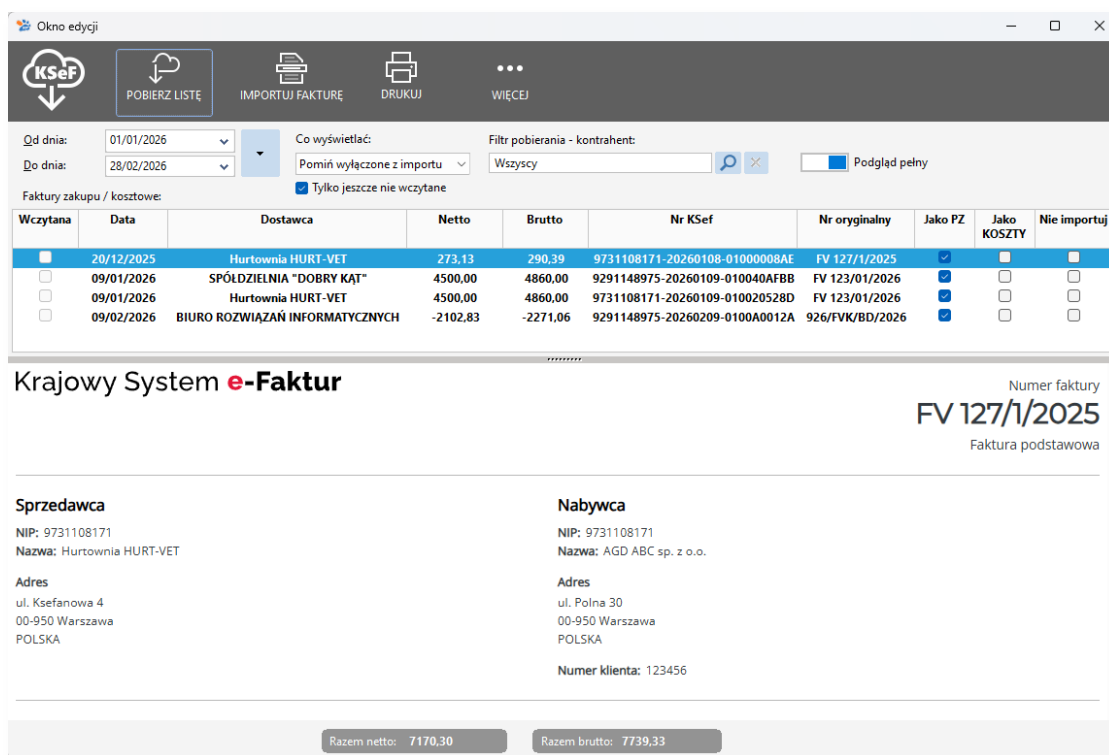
Okno edycji

KSeF

POBIERZ LISTĘ

IMPORTUJ FAKTURĘ

DRUKUJ

WIĘCEJ

Od dnia: 01/01/2026
Do dnia: 28/02/2026

Co wyświetlać:
Pomiń wyłączone z importu
Tylko jeszcze nie wczytane

Filtr pobierania - kontrahent:
Wszyscy

Podgląd pełny

Faktury zakupu / kosztowe:

| Wczytana | Data | Dostawca | Netto | Brutto | Nr KSef | Nr oryginalny | Jako PZ | Jako KOSZTY | Nie importuj |
|---|---|---|---|---|---|---|---|---|---|
| | 20/12/2025 | Hurtownia HURT-VET | 273,13 | 290,39 | 9731108171-20260108-01000008AE | FV 127/1/2025 | | | |
| | 09/01/2026 | SPÓŁDZIELNIA "DOBRY KĄT" | 4500,00 | 4860,00 | 9291148975-20260109-010040AFBB | FV 123/01/2026 | | | |
| | 09/01/2026 | Hurtownia HURT-VET | 4500,00 | 4860,00 | 9731108171-20260109-010020528D | FV 123/01/2026 | | | |
| | 09/02/2026 | BIURO ROZWIĄZAŃ INFORMATYCZNYCH | -2102,83 | -2271,06 | 9291148975-20260209-0100A0012A | 926/FVK/BD/2026 | | | |

Krajowy System e-Faktur

Numer faktury
FV 127/1/2025
Faktura podstawowa

Sprzedawca
NIP: 9731108171
Nazwa: Hurtownia HURT-VET

Adres
ul. Ksefanowa 4
00-950 Warszawa
POLSKA

Nabywca
NIP: 9731108171
Nazwa: AGD ABC sp. z o.o.

Adres
ul. Polna 30
00-950 Warszawa
POLSKA

Numer klienta: 123456

Razem netto: 7170,30
Razem brutto: 7739,33